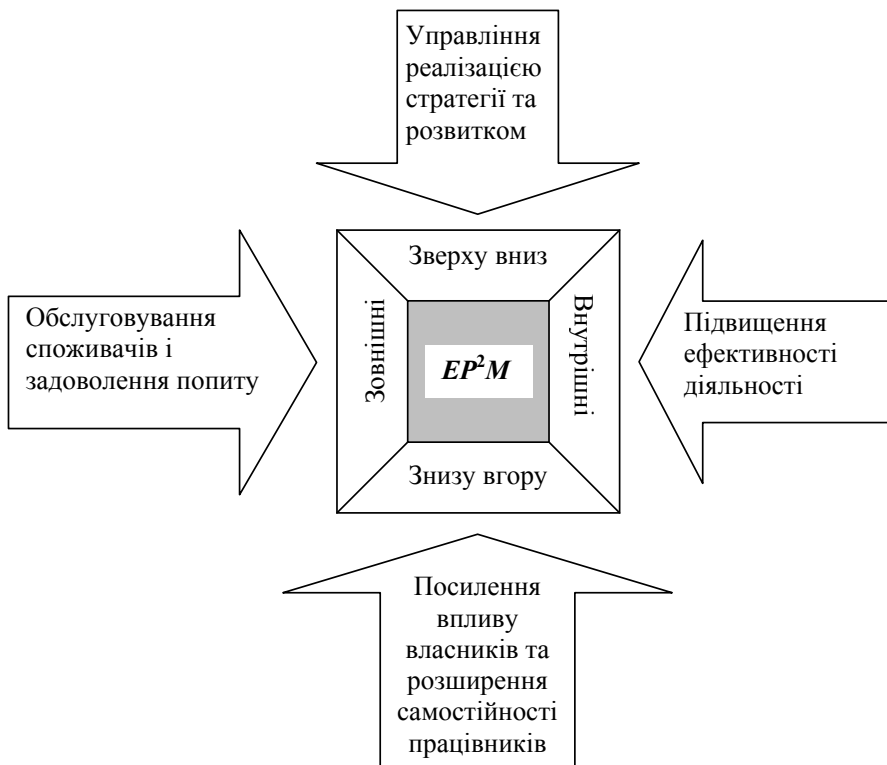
Управління реалізацією стратегії та розвитком

Обслуговування споживачів і задоволення попиту

Зверху вниз

Зовнішні

$EP^2M$

Внутрішні

Знизу вгору

Підвищення ефективності діяльності

Посилення впливу власників та розширення самостійності працівників